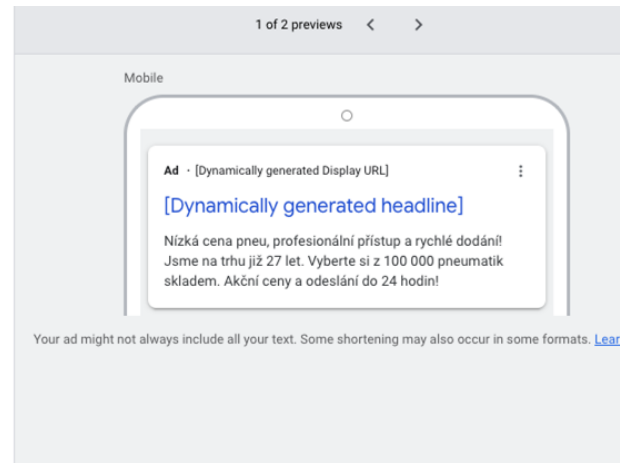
1 of 2 previews < >

Mobile

Ad · [Dynamically generated Display URL]

[Dynamically generated headline]

Nízká cena pneu, profesionální přístup a rychlé dodání! Jsme na trhu již 27 let. Vyberte si z 100 000 pneumatik skladem. Akční ceny a odeslání do 24 hodin!

Your ad might not always include all your text. Some shortening may also occur in some formats. Lear